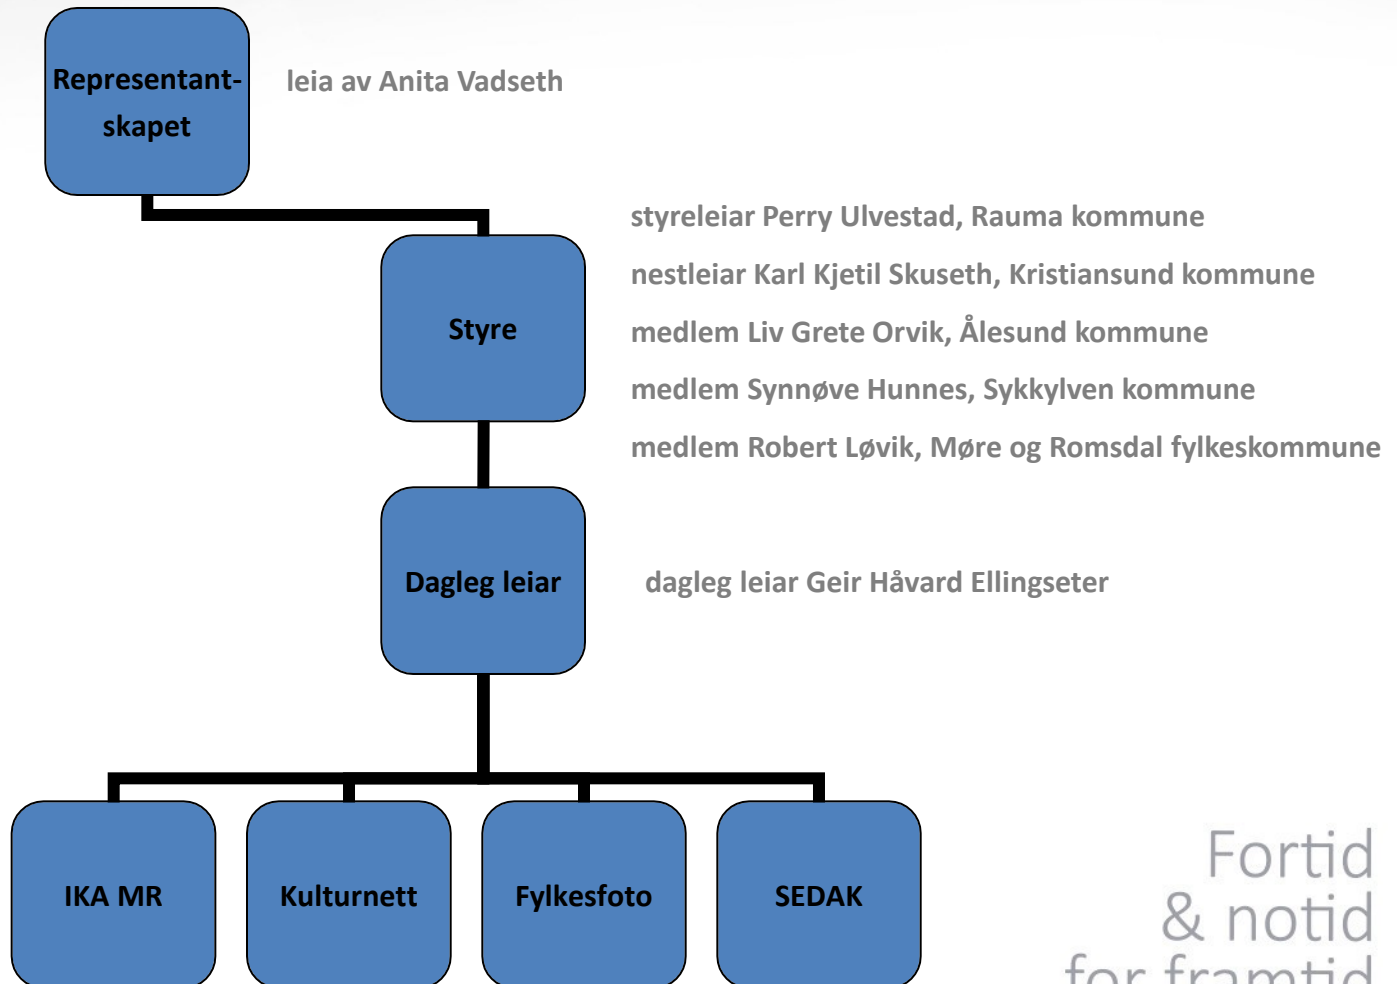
Representantskapet

leia av Anita Vadseth

Styre

styreleiar Perry Ulvestad, Rauma kommune

nestleiar Karl Kjetil Skuseth, Kristiansund kommune

medlem Liv Grete Orvik, Ålesund kommune

medlem Synnøve Hunnes, Sykkylven kommune

medlem Robert Løvik, Møre og Romsdal fylkeskommune

Dagleg leiar

dagleg leiar Geir Håvard Ellingseter

IKA MR

Kulturnett

Fylkesfoto

SEDAK

Fortid
& notid
for framtid